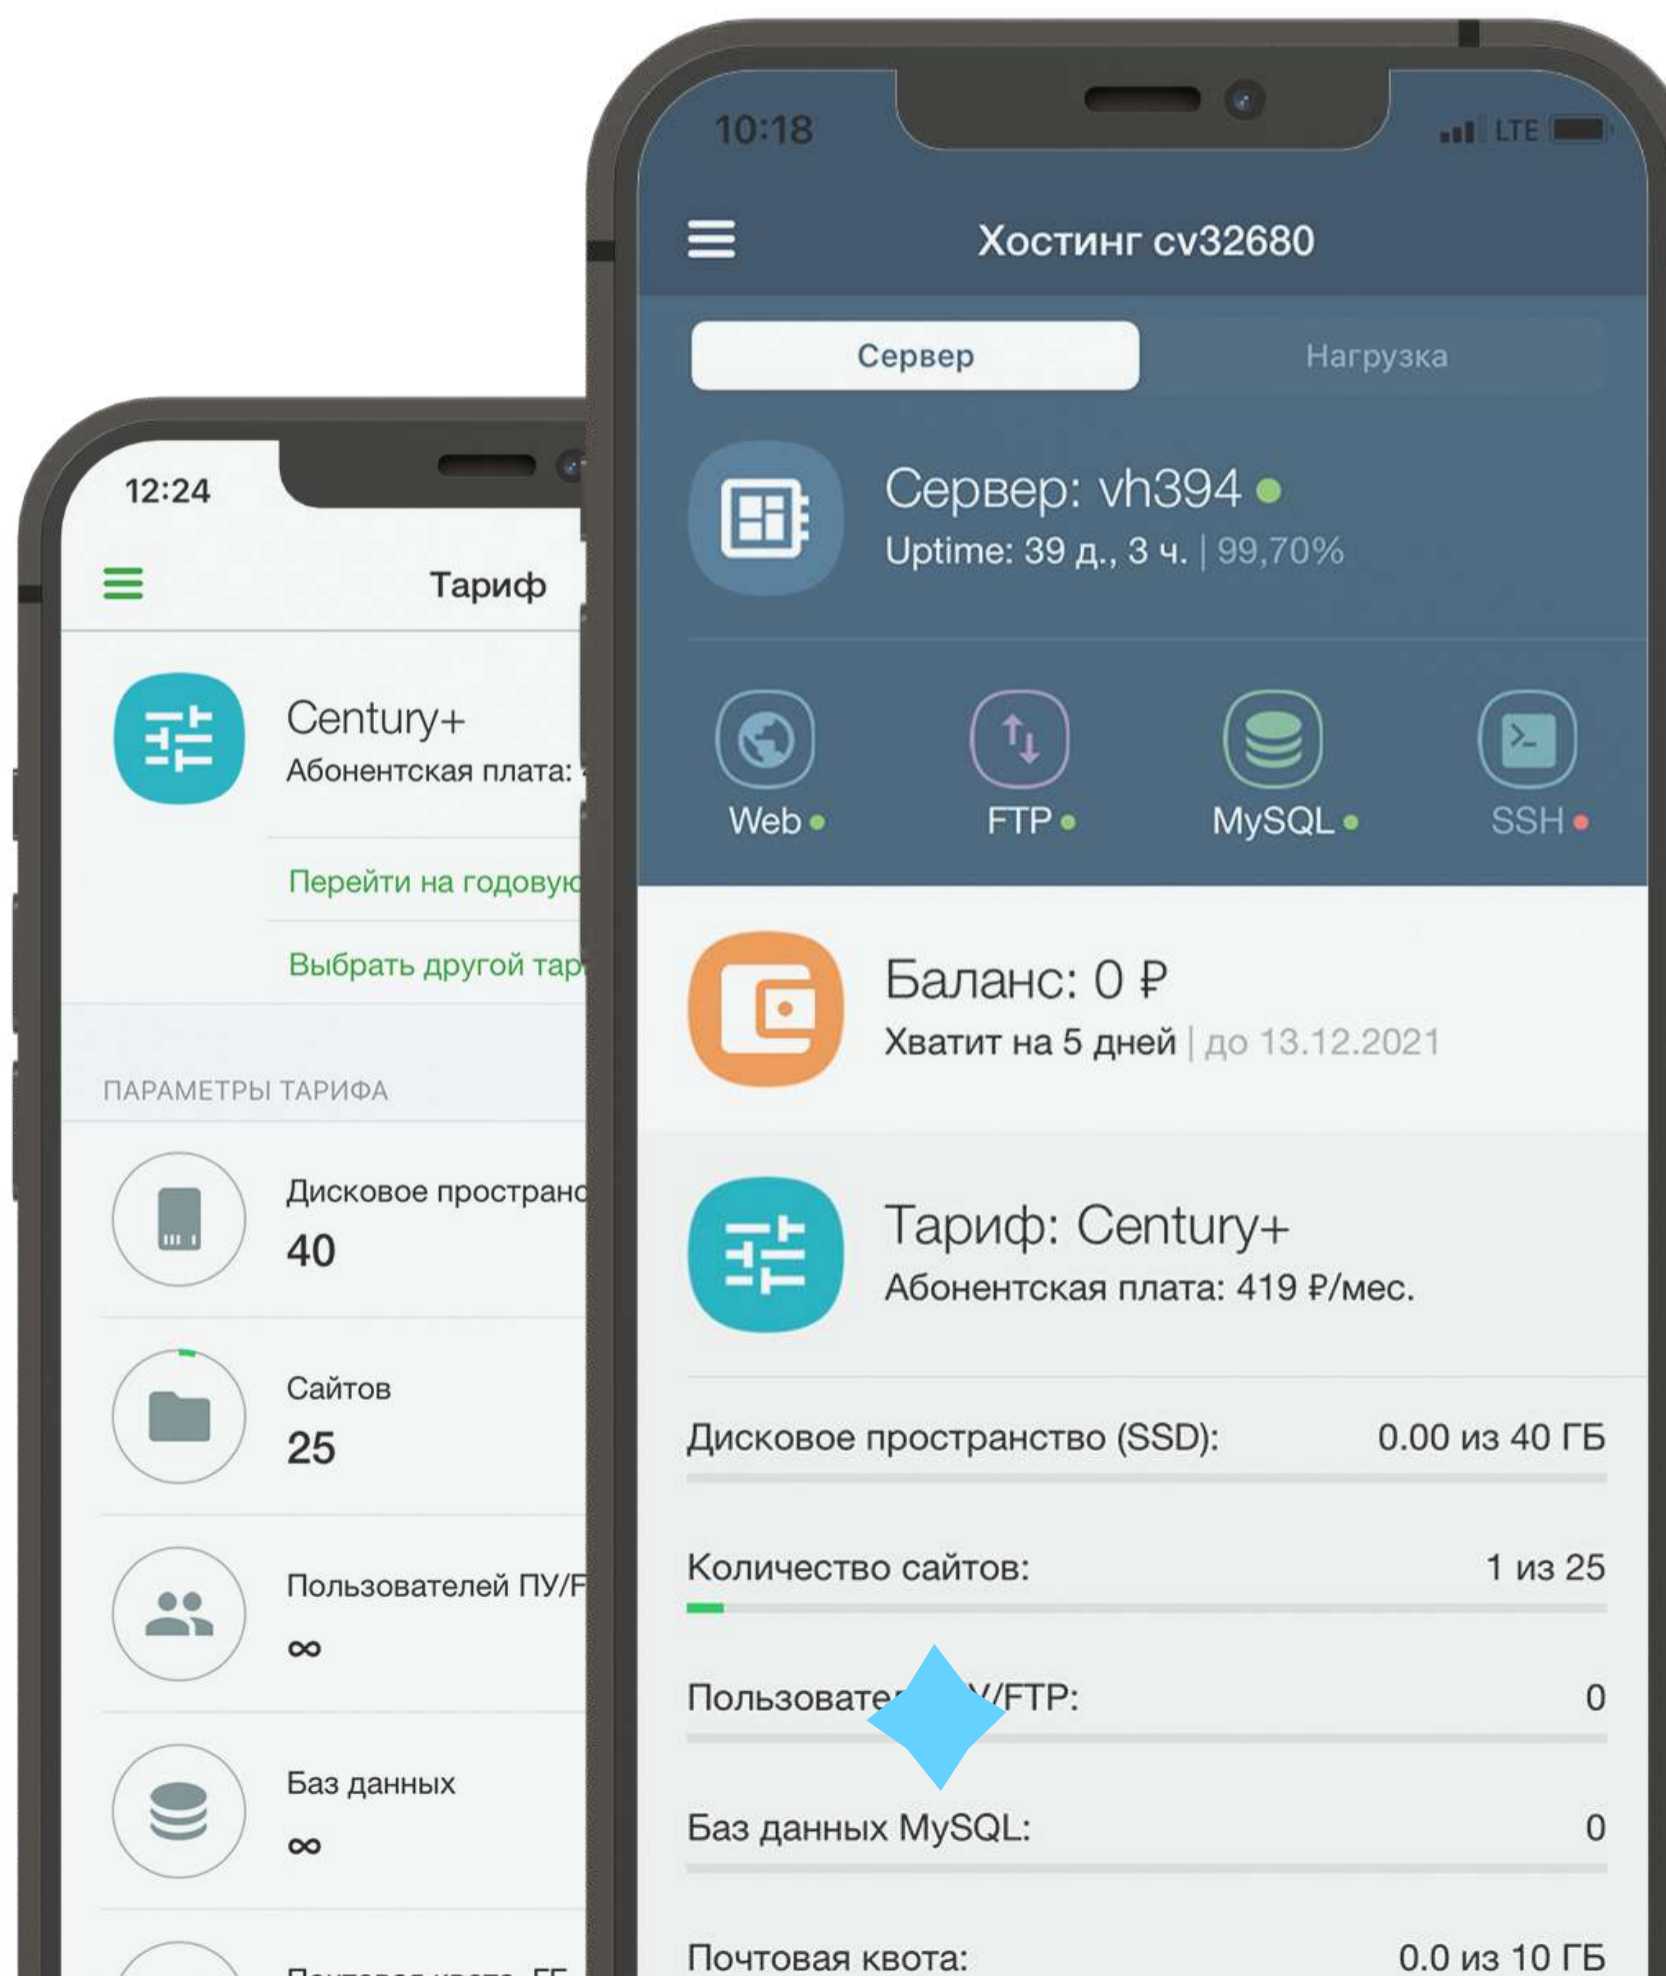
12:24

Тариф

Century+
Абонентская плата: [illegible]

Перейти на годовую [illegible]

Выбрать другой тар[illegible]

ПАРАМЕТРЫ ТАРИФА

Дисковое простран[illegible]
40

Сайтов
25

Пользователей ПУ/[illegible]
∞

Баз данных
∞

Почтовая квота, ГБ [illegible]

10:18 LTE

Хостинг cv32680

Сервер | Нагрузка

Сервер: vh394
Uptime: 39 д., 3 ч. | 99,70%

Web FTP MySQL SSH

Баланс: 0 ₽
Хватит на 5 дней | до 13.12.2021

Тариф: Century+
Абонентская плата: 419 ₽/мес.

| | |
|---|---|
| Дисковое пространство (SSD): | 0.00 из 40 ГБ |
| Количество сайтов: | 1 из 25 |
| Пользовате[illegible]/FTP: | 0 |
| Баз данных MySQL: | 0 |
| Почтовая квота: | 0.0 из 10 ГБ |